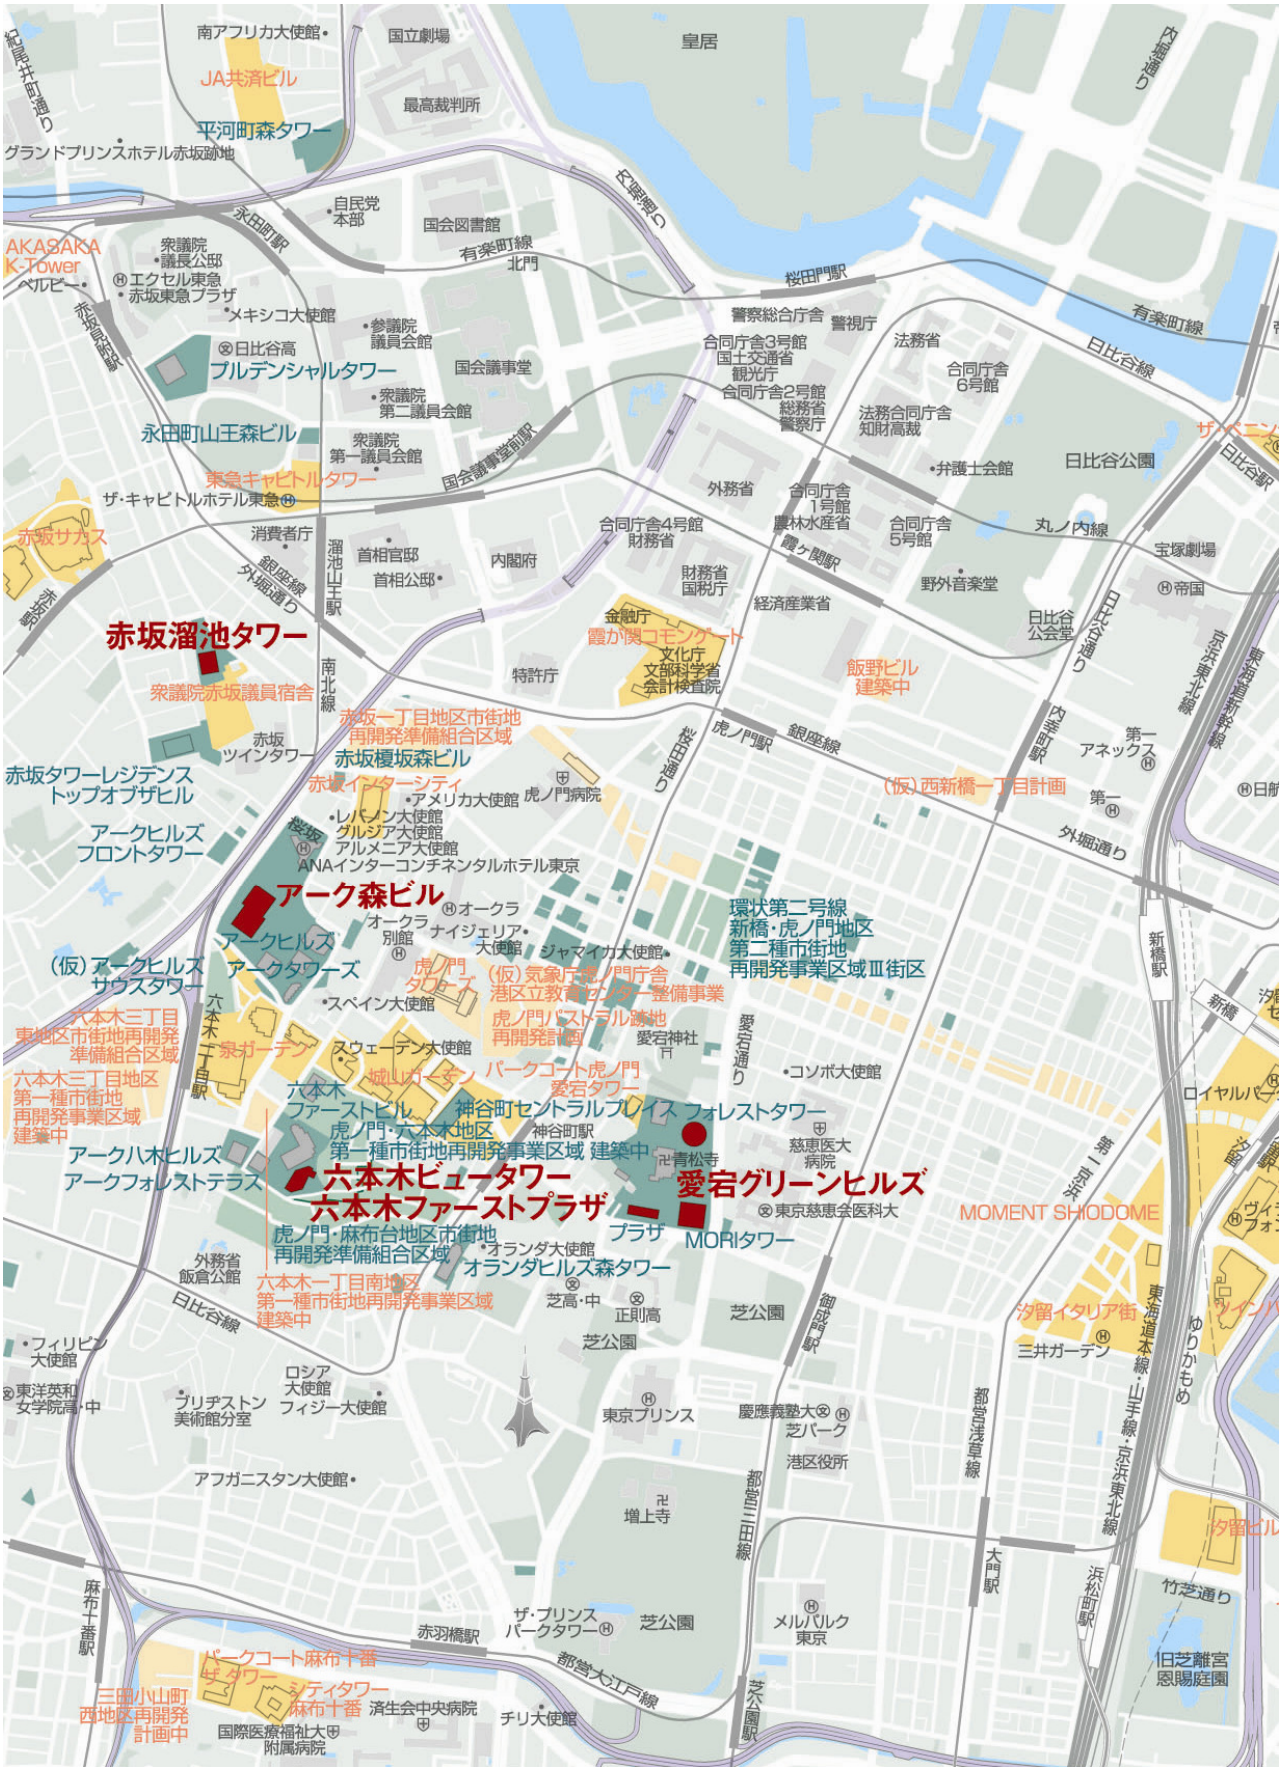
南アフリカ大使館・
国立劇場
皇居
内堀通り
紀尾井町通り
JA共済ビル
最高裁判所
平河町森タワー
グランドプリンスホテル赤坂跡地
自民党本部
永田町駅
国会図書館
内堀通り
AKASAKA K-Tower
衆議院議長公邸
エクセル東急
ベルビー・
赤坂東急プラザ
有楽町線
北門
桜田門駅
赤坂見附駅
メキシコ大使館
警察総合庁舎
警視庁
有楽町線
日比谷高
参議院議員会館
法務省
日比谷線
プルデンシャルタワー
国会議事堂
合同庁舎3号館
国土交通省
観光庁
合同庁舎6号館
衆議院第二議員会館
合同庁舎2号館
総務省
警察庁
法務合同庁舎
知財高裁
永田町山王森ビル
ザ・ペニンシュラ
衆議院第一議員会館
国会議事堂前駅
東急キャピトルタワー
弁護士会館
日比谷公園
日比谷駅
ザ・キャピトルホテル東急
外務省
合同庁舎1号館
農林水産省
合同庁舎5号館
丸ノ内線
赤坂サカス
消費者庁
首相官邸
内閣府
合同庁舎4号館
財務省
霞ケ関駅
宝塚劇場
溜池山王駅
銀座線
首相公邸・
財務省
国税庁
野外音楽堂
帝国
外堀通り
経済産業省
赤坂駅
日比谷公会堂
赤坂溜池タワー
金融庁
霞が関コモンゲート
文化庁
文部科学省
会計検査院
日比谷通り
飯野ビル建築中
京浜東北線
東海道新幹線
南北線
特許庁
衆議院赤坂議員宿舎
赤坂一丁目地区市街地再開発準備組合区域
桜田通り
虎ノ門駅
銀座線
内幸町駅
第一アネックス
赤坂ツインタワー
赤坂榎坂森ビル
赤坂タワーレジデンストップオブザヒル
赤坂インターシティ
アメリカ大使館
虎ノ門病院
(仮)西新橋一丁目計画
日航
第一
桜坂
レバノン大使館
グルジア大使館
アルメニア大使館
外堀通り
アークヒルズフロントタワー
ANAインターコンチネンタルホテル東京
アーク森ビル
オークラ
オークラ別館
ナイジェリア大使館
環状第二号線
新橋・虎ノ門地区
第二種市街地再開発事業区域Ⅲ街区
新橋駅
アークヒルズ
ジャマイカ大使館
(仮)アークヒルズサウスタワー
アークタワーズ
虎ノ門タワーズ
(仮)気象庁虎ノ門庁舎
港区立教育センター整備事業
新橋
汐
六本木三丁目東地区市街地再開発準備組合区域
スペイン大使館
六本木一丁目駅
虎ノ門パストラル跡地再開発計画
愛宕神社
泉ガーデン
スウェーデン大使館
愛宕通り
六本木三丁目地区第一種市街地再開発事業区域建築中
城山ガーデン
パークコート虎ノ門愛宕タワー
コソボ大使館
ロイヤルパーク
六本木ファーストビル
神谷町セントラルプレイス
フォレストタワー
虎ノ門・六本木地区
第一種市街地再開発事業区域 建築中
神谷町駅
慈恵医大病院
アークハ木ヒルズ
青松寺
第一京浜
汐留
六本木ビュータワー
愛宕グリーンヒルズ
アークフォレストテラス
六本木ファーストプラザ
東京慈恵会医科大
MOMENT SHIODOME
ヴィラフォン
プラザ
虎ノ門・麻布台地区市街地再開発準備組合区域
MORIタワー
オランダ大使館
外務省飯倉公館
オランダヒルズ森タワー
六本木一丁目南地区
第一種市街地再開発事業区域
建築中
芝高・中
正則高
芝公園
御成門駅
汐留イタリア街
ツインパーク
日比谷線
東海道本線・山手線・京浜東北線
芝公園
三井ガーデン
ゆりかもめ
フィリピン大使館
ロシア大使館
東洋英和女学院高・中
ブリヂストン美術館分室
フィジー大使館
東京プリンス
慶應義塾大
芝パーク
都営浅草線
港区役所
アフガニスタン大使館・
都営三田線
増上寺
汐留ビル
大門駅
浜松町駅
竹芝通り
麻布十番駅
ザ・プリンスパークタワー
芝公園
メルパルク東京
赤羽橋駅
旧芝離宮恩賜庭園
パークコート麻布十番ザ・タワー
都営大江戸線
芝公園駅
三田小山町西地区再開発計画中
シティタワー麻布十番
済生会中央病院
国際医療福祉大附属病院
チリ大使館